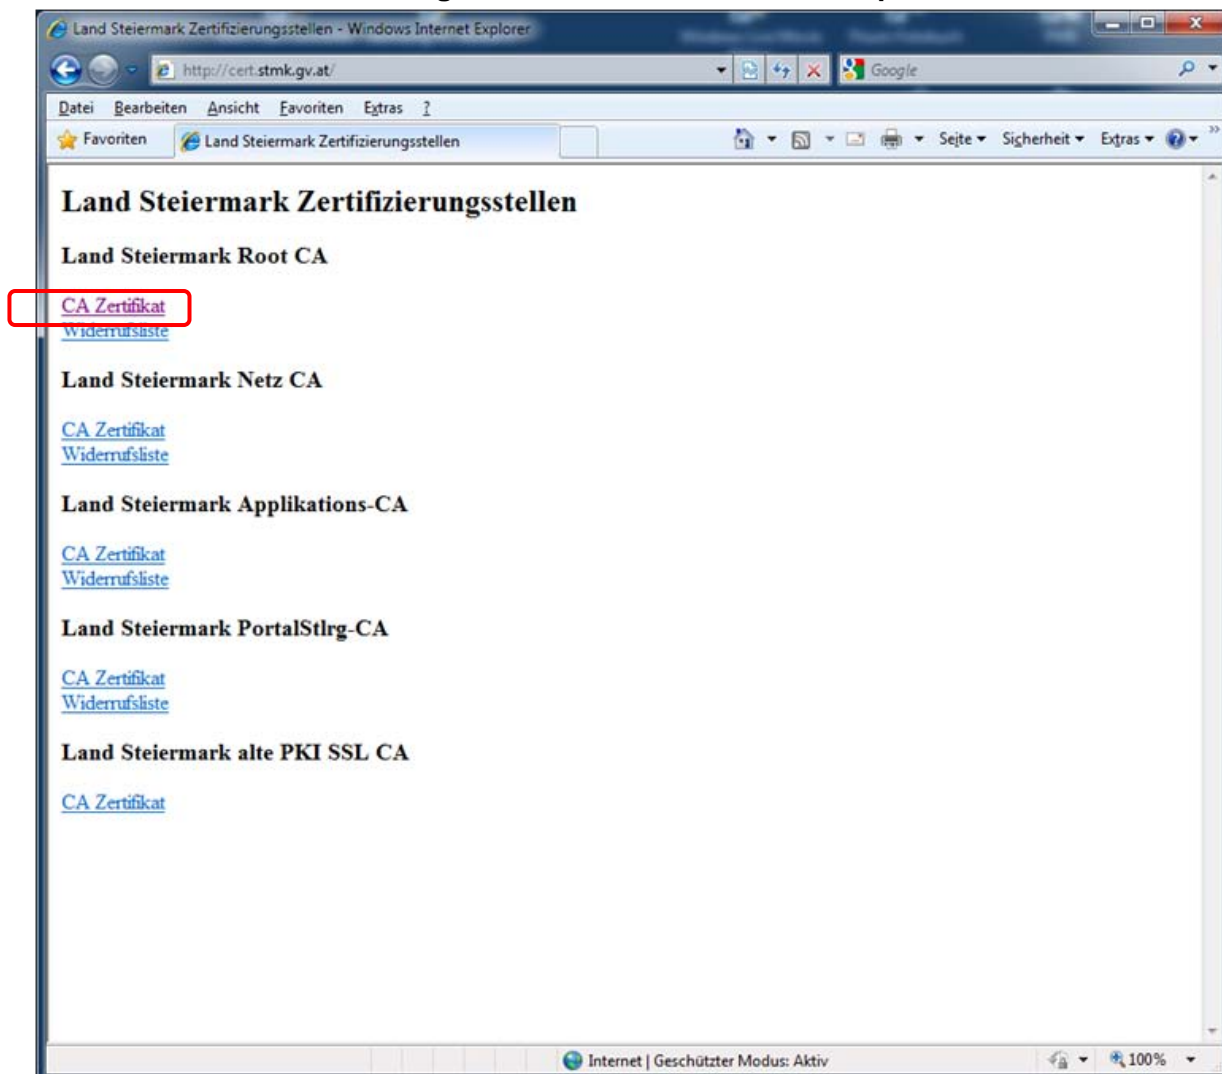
Land Steiermark Zertifizierungsstellen - Windows Internet Explorer

http://cert.stmk.gv.at/

Google

Datei Bearbeiten Ansicht Favoriten Extras ?

Favoriten

Land Steiermark Zertifizierungsstellen

Seite Sicherheit Extras

Land Steiermark Zertifizierungsstellen

Land Steiermark Root CA

CA Zertifikat
Widerrufsliste

Land Steiermark Netz CA

CA Zertifikat
Widerrufsliste

Land Steiermark Applikations-CA

CA Zertifikat
Widerrufsliste

Land Steiermark PortalStlrg-CA

CA Zertifikat
Widerrufsliste

Land Steiermark alte PKI SSL CA

CA Zertifikat

Internet | Geschützter Modus: Aktiv

100%